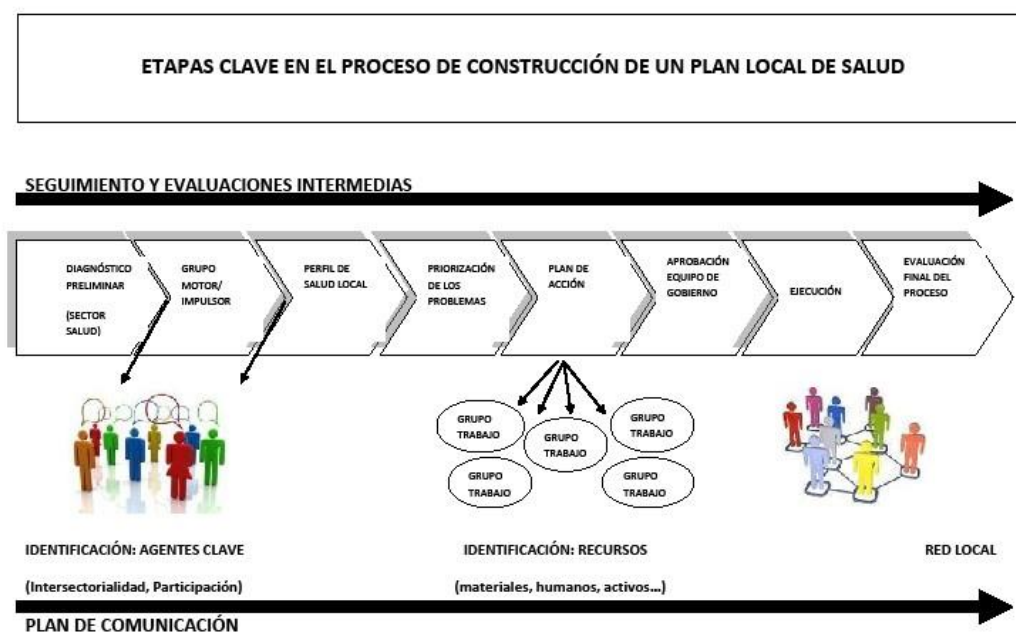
ETAPAS CLAVE EN EL PROCESO DE CONSTRUCCIÓN DE UN PLAN LOCAL DE SALUD

SEGUIMIENTO Y EVALUACIONES INTERMEDIAS

DIAGNÓSTICO PRELIMINAR

(SECTOR SALUD)

GRUPO MOTOR/ IMPULSOR

PERFIL DE SALUD LOCAL

PRIORIZACIÓN DE LOS PROBLEMAS

PLAN DE ACCIÓN

APROBACIÓN EQUIPO DE GOBIERNO

EJECUCIÓN

EVALUACIÓN FINAL DEL PROCESO

GRUPO TRABAJO

GRUPO TRABAJO

GRUPO TRABAJO

GRUPO TRABAJO

GRUPO TRABAJO

IDENTIFICACIÓN: AGENTES CLAVE

(Intersectorialidad, Participación)

IDENTIFICACIÓN: RECURSOS

(materiales, humanos, activos...)

RED LOCAL

PLAN DE COMUNICACIÓN